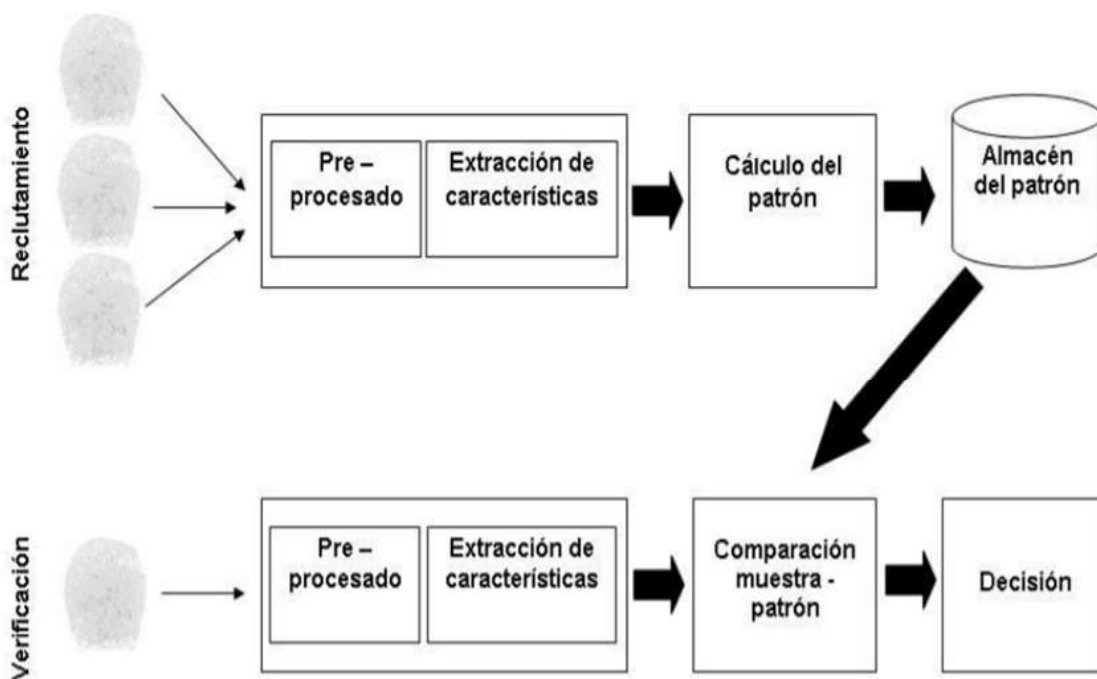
Reclutamiento

Pre – procesado

Extracción de características

Cálculo del patrón

Almacén del patrón

Verificación

Pre – procesado

Extracción de características

Comparación muestra - patrón

Decisión